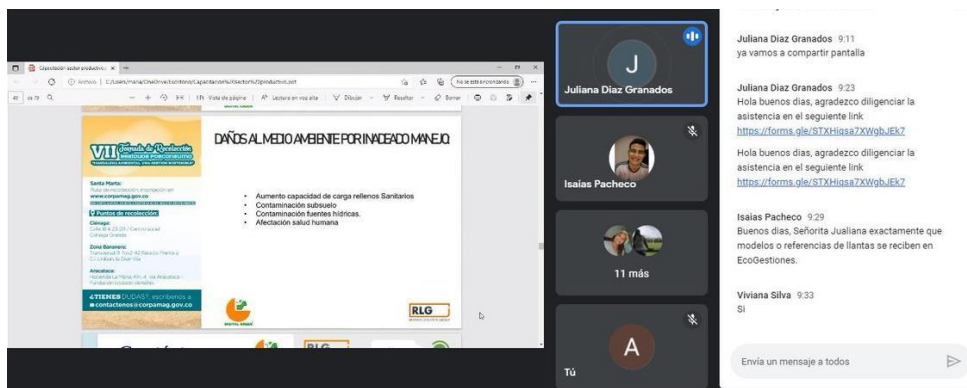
Capacitación sector productivo

Archivo | C:/Users/maria/OneDrive/Escritorio/Capacitaciones/Sector%20productivo.pdf

de 79

Vista de página | Lectura en voz alta | Dibujar | Resaltar | Borrar

VII Jornada de Recolección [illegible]

Santa Marta:
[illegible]
www.corpamag.gov.co

Puntos de recolección:
Ciénaga:
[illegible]

Zona Bananera:
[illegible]

Aracataca:
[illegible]

¿TIENES DUDAS? escríbenos a contactenos@corpamag.gov.co

DAÑOS AL MEDIO AMBIENTE POR INADECUADO MANEJO

- Aumento capacidad de carga rellenos Sanitarios
- Contaminación subsuelo
- Contaminación fuentes hídricas.
- Afectación salud humana

RLG

Juliana Diaz Granados

Isaias Pacheco

11 más

Tú

Juliana Diaz Granados 9:11
ya vamos a compartir pantalla

Juliana Diaz Granados 9:23
Hola buenos dias, agradezco diligenciar la asistencia en el seguiente link
https://forms.gle/STXHiqsa7XWgbJEk7

Hola buenos dias, agradezco diligenciar la asistencia en el seguiente link
https://forms.gle/STXHiqsa7XWgbJEk7

Isaias Pacheco 9:29
Buenos dias, Señorita Jualiana exactamente que modelos o referencias de llantas se reciben en EcoGestiones.

Viviana Silva 9:33
Si

Envía un mensaje a todos